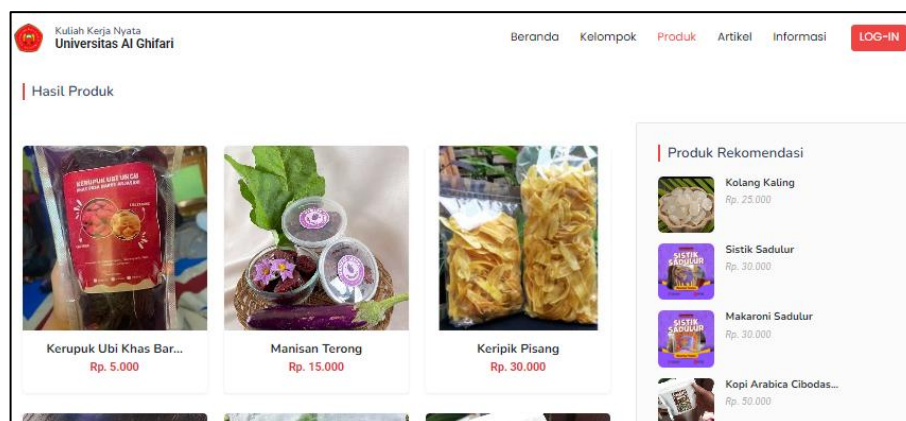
Kuliah Kerja Nyata
Universitas Al Ghifari

Beranda Kelompok Produk Artikel Informasi LOG-IN

Hasil Produk

KERUPUK UBI UNGU

SISTIK SADULUR

Kerupuk Ubi Khas Bar...
Rp. 5.000

Manisan Terong
Rp. 15.000

Keripik Pisang
Rp. 30.000

Produk Rekomendasi

Kolang Kaling
Rp. 25.000

Sistik Sadulur
Rp. 30.000

Makaroni Sadulur
Rp. 30.000

Kopi Arabica Cibodas...
Rp. 50.000